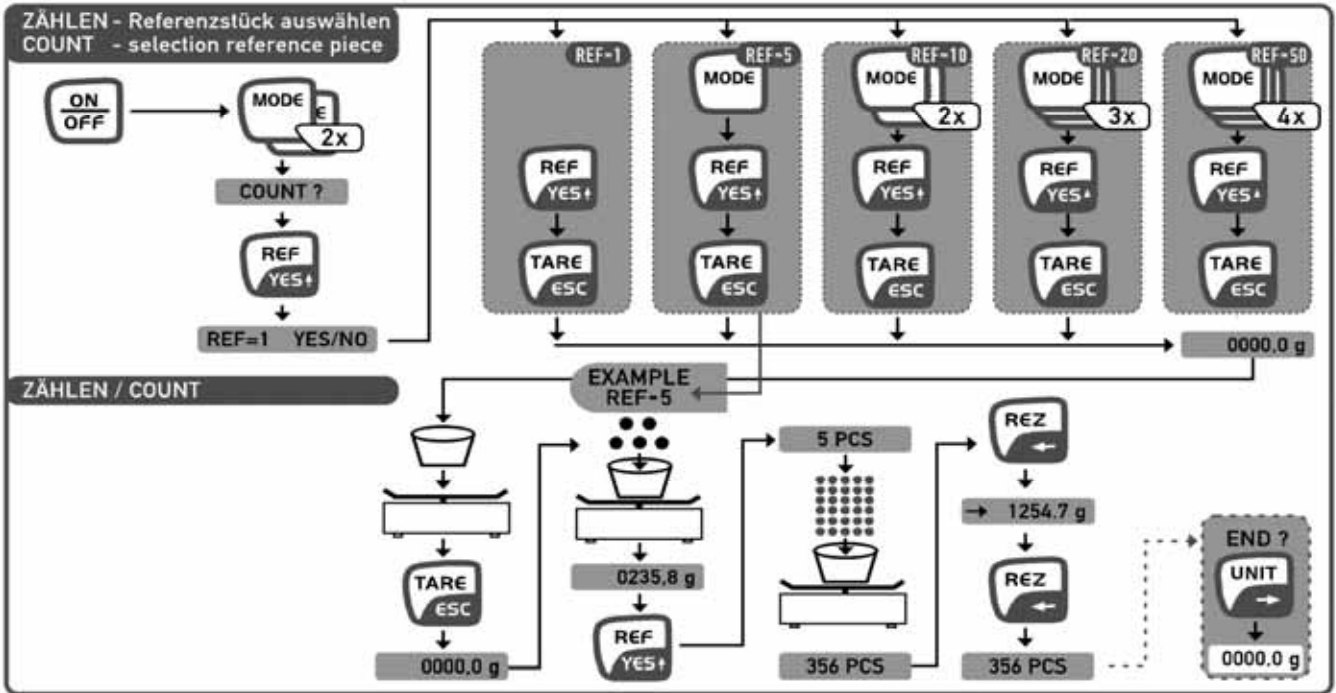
ZÄHLEN - Referenzstück auswählen
COUNT - selection reference piece

ON
OFF

MODE
2x

COUNT ?

REF
YES

REF=1 YES/NO

REF-1
REF
YES
TARE
ESC

REF-5
MODE
REF
YES
TARE
ESC

REF-10
MODE
2x
REF
YES
TARE
ESC

REF-20
MODE
3x
REF
YES
TARE
ESC

REF-50
MODE
4x
REF
YES
TARE
ESC

0000,0 g

ZÄHLEN / COUNT

EXAMPLE
REF-5

TARE
ESC

0000,0 g

0235,8 g

REF
YES

5 PCS

356 PCS

REZ

→ 1254.7 g

REZ

356 PCS

END ?
UNIT

0000,0 g